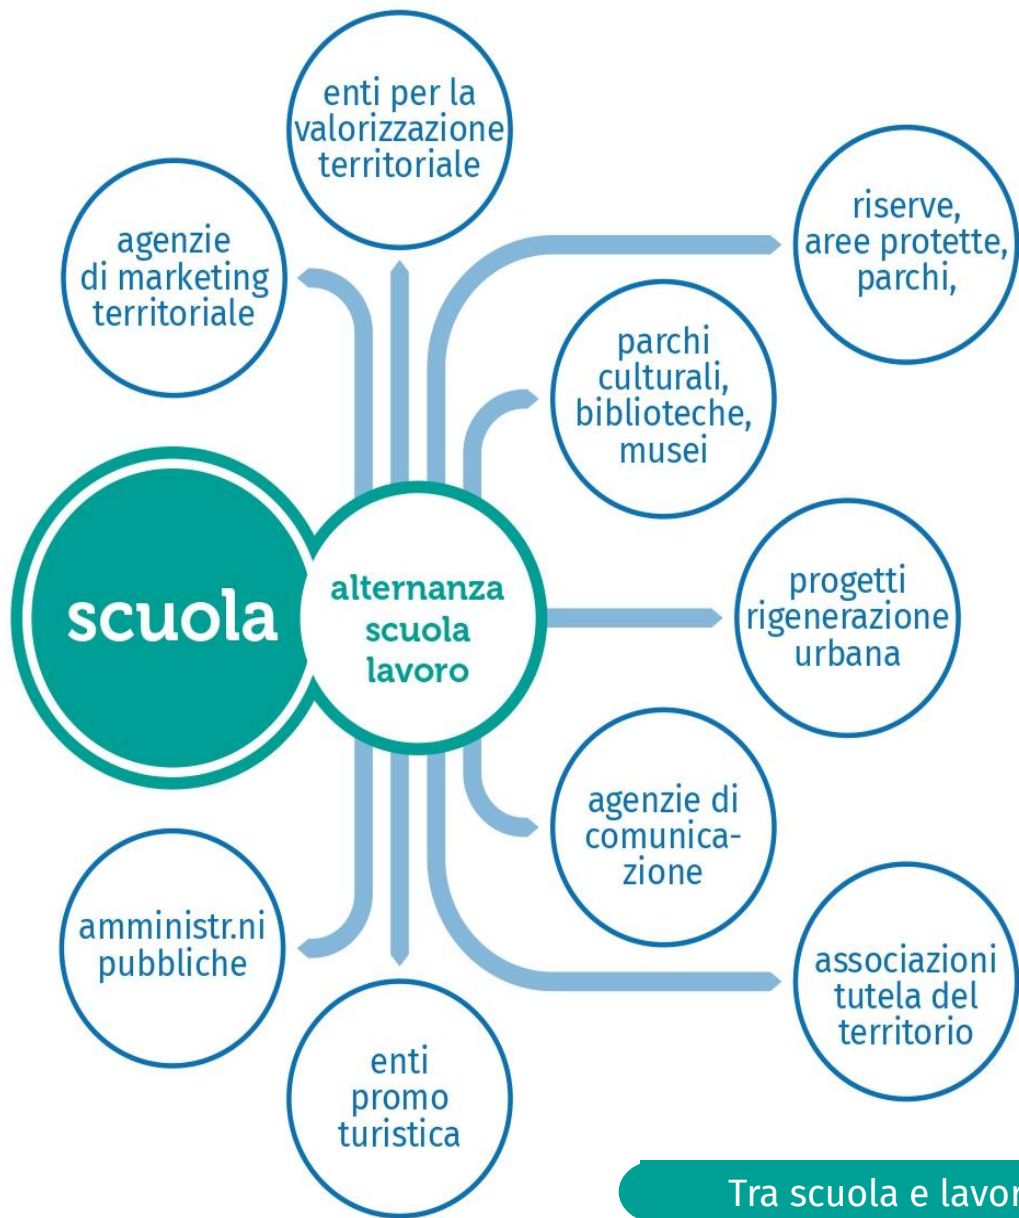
enti per la valorizzazione territoriale

agenzie di marketing territoriale

riserve, aree protette, parchi,

parchi culturali, biblioteche, musei

scuola

alternanza scuola lavoro

progetti rigenerazione urbana

agenzie di comunicazione

amministr.ni pubbliche

associazioni tutela del territorio

enti promo turistica

Tra scuola e lavor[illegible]